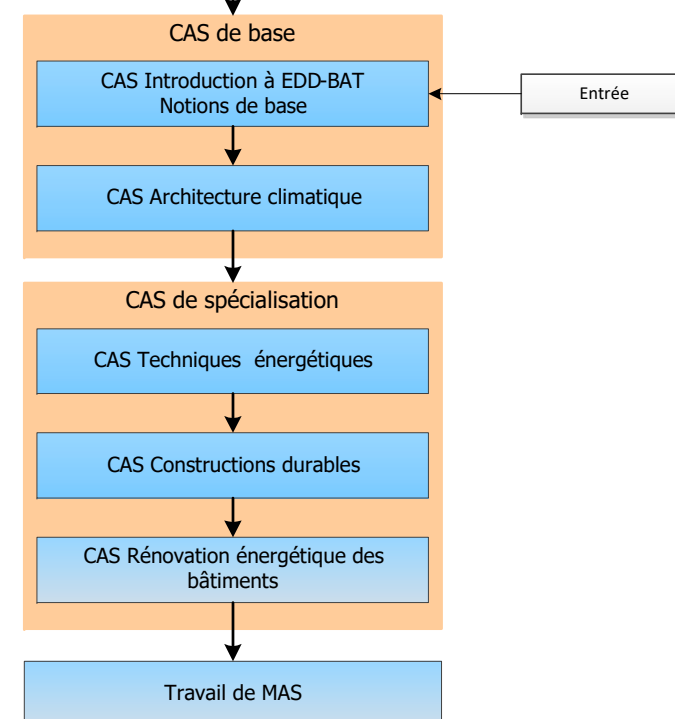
CAS de base

CAS Introduction à EDD-BAT
Notions de base

Entrée

CAS Architecture climatique

CAS de spécialisation

CAS Techniques énergétiques

CAS Constructions durables

CAS Rénovation énergétique des bâtiments

Travail de MAS